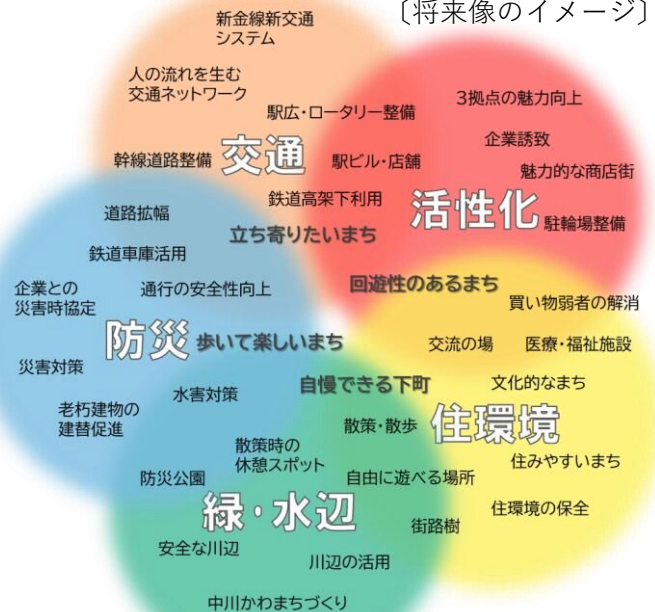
〔将来像のイメージ〕

新金線新交通システム

人の流れを生む交通ネットワーク

駅広・ロータリー整備

3拠点の魅力向上

企業誘致

幹線道路整備

交通

駅ビル・店舗

魅力的な商店街

鉄道高架下利用

活性化

駐輪場整備

道路拡幅

立ち寄りたいまち

鉄道車庫活用

企業との災害時協定

通行の安全性向上

回遊性のあるまち

買い物弱者の解消

防災

歩いて楽しいまち

交流の場

医療・福祉施設

災害対策

自慢できる下町

文化的なまち

水害対策

老朽建物の建替促進

散策・散歩

住環境

散策時の休憩スポット

住みやすいまち

防災公園

自由に遊べる場所

緑・水辺

住環境の保全

街路樹

安全な川辺

川辺の活用

中川かわまちづくり